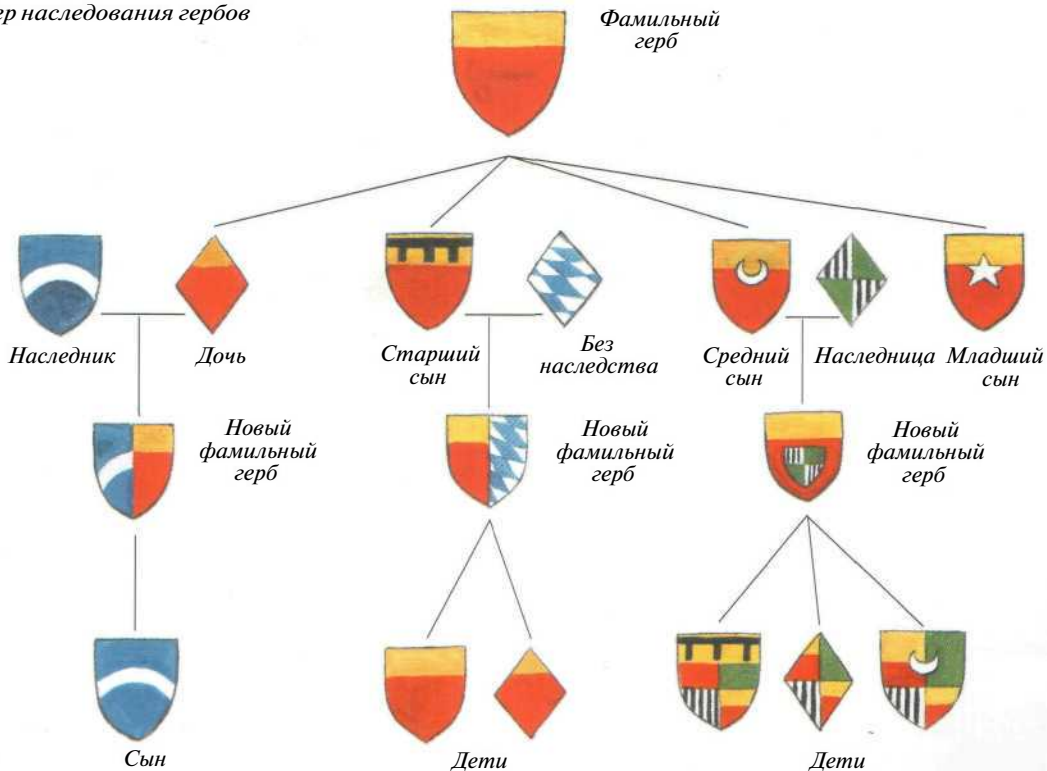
ер наследования гербов

Фамильный герб

Наследник

Дочь

Старший сын

Без наследства

Средний сын

Наследница

Младший сын

Новый фамильный герб

Новый фамильный герб

Новый фамильный герб

Сын

Дети

Дети